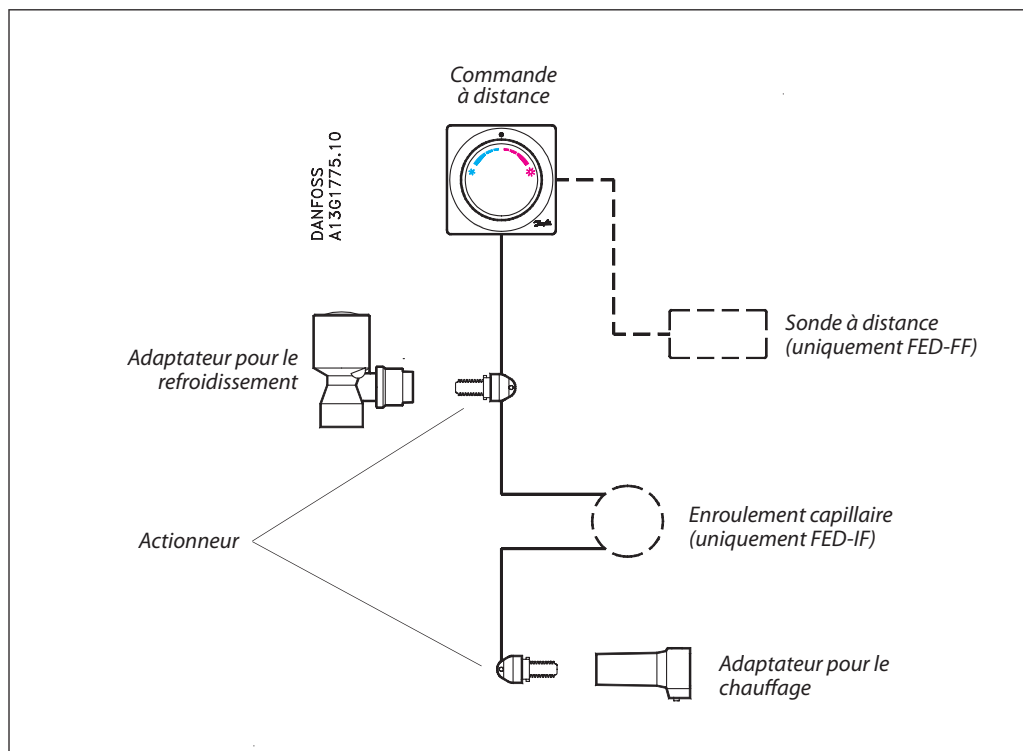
Commande à distance

DANFOSS
A13G1775.10

Sonde à distance (uniquement FED-FF)

Adaptateur pour le refroidissement

Enroulement capillaire (uniquement FED-IF)

Actionneur

Adaptateur pour le chauffage